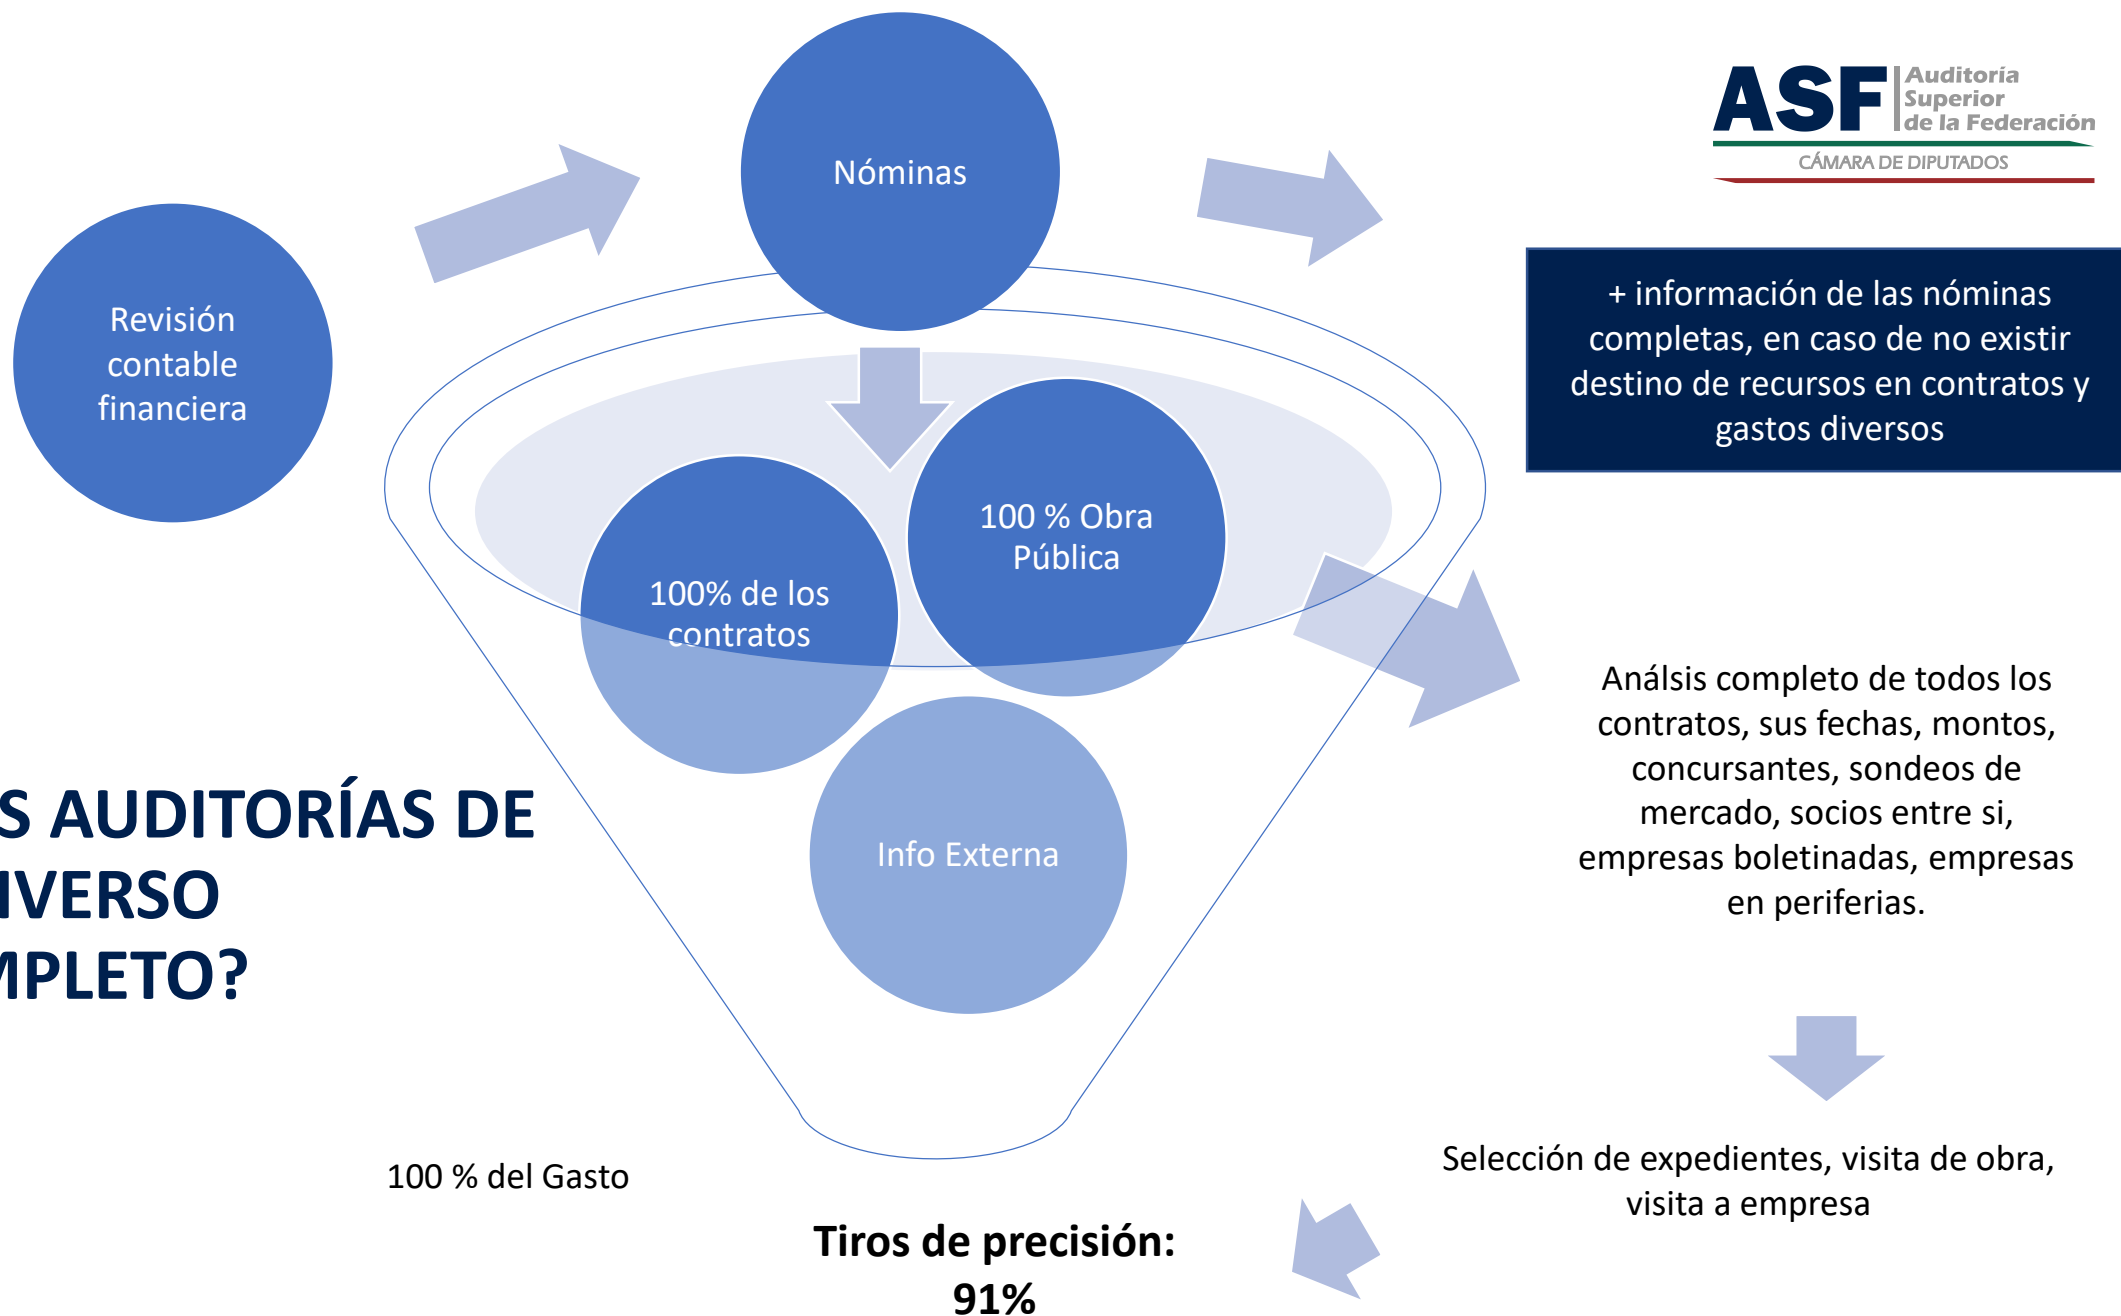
ASF Auditoría Superior de la Federación
CÁMARA DE DIPUTADOS

Revisión contable financiera

Nóminas

+ información de las nóminas completas, en caso de no existir destino de recursos en contratos y gastos diversos

100 % Obra Pública

100% de los contratos

Info Externa

S AUDITORÍAS DE
IVERSO
MPLETO?

Análisis completo de todos los contratos, sus fechas, montos, concursantes, sondeos de mercado, socios entre si, empresas boletinadas, empresas en periferias.

Selección de expedientes, visita de obra, visita a empresa

100 % del Gasto

Tiros de precisión:
91%